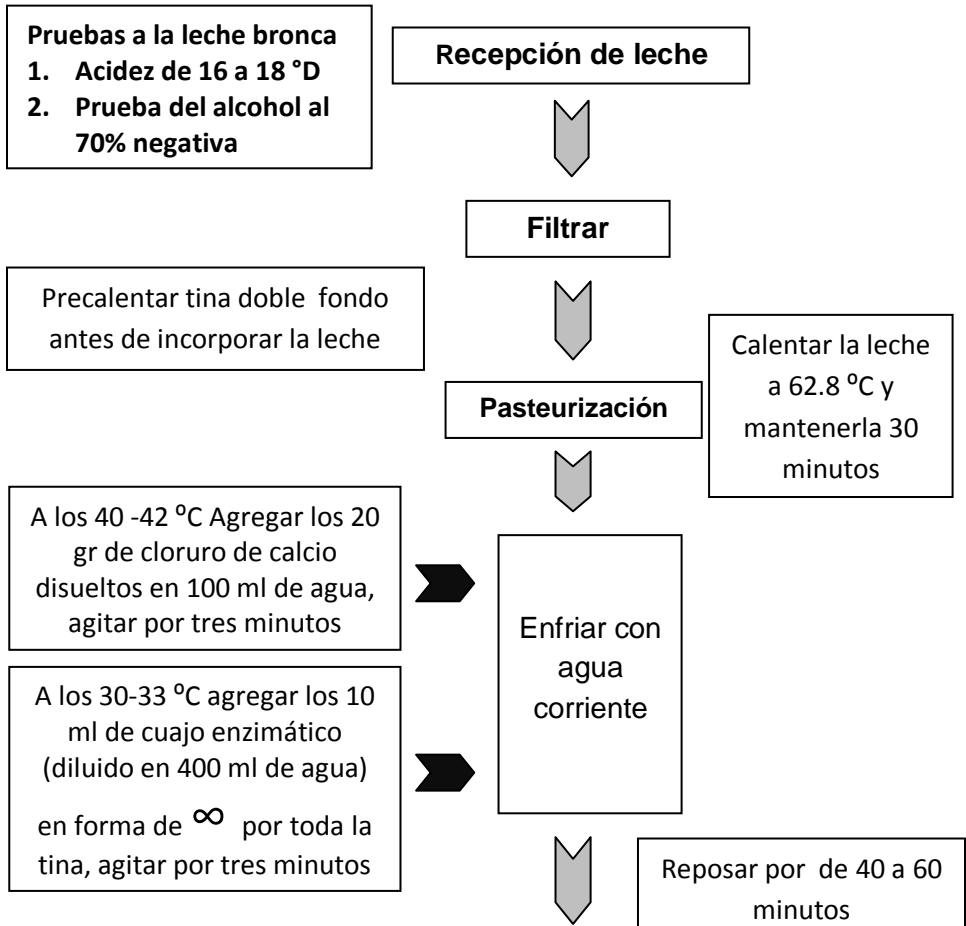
**Pruebas a la leche bronca**
1. **Acidez de 16 a 18 °D**
2. **Prueba del alcohol al 70% negativa**

**Recepción de leche**

**Filtrar**

Precalentar tina doble fondo antes de incorporar la leche

**Pasteurización**

Calentar la leche a 62.8 ºC y mantenerla 30 minutos

A los 40 -42 ºC Agregar los 20 gr de cloruro de calcio disueltos en 100 ml de agua, agitar por tres minutos

A los 30-33 ºC agregar los 10 ml de cuajo enzimático (diluido en 400 ml de agua) en forma de $\infty$ por toda la tina, agitar por tres minutos

Enfriar con agua corriente

Reposar por de 40 a 60 minutos